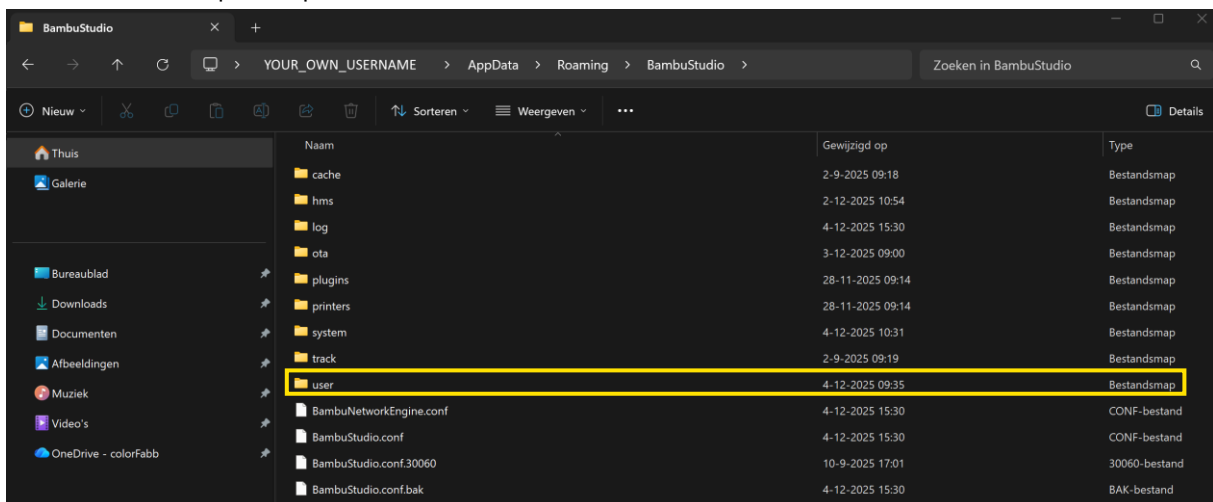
BambuStudio ×  +

YOUR_OWN_USERNAME > AppData > Roaming > BambuStudio >

Zoeken in BambuStudio

Nieuw   Sorteren   Weergeven   ...   Details

Thuis
Galerie

Bureaublad
Downloads
Documenten
Afbeeldingen
Muziek
Video's
OneDrive - colorFabb

| Naam | Gewijzigd op | Type |
|---|---|---|
| cache | 2-9-2025 09:18 | Bestandsmap |
| hms | 2-12-2025 10:54 | Bestandsmap |
| log | 4-12-2025 15:30 | Bestandsmap |
| ota | 3-12-2025 09:00 | Bestandsmap |
| plugins | 28-11-2025 09:14 | Bestandsmap |
| printers | 28-11-2025 09:14 | Bestandsmap |
| system | 4-12-2025 10:31 | Bestandsmap |
| track | 2-9-2025 09:19 | Bestandsmap |
| user | 4-12-2025 09:35 | Bestandsmap |
| BambuNetworkEngine.conf | 4-12-2025 15:30 | CONF-bestand |
| BambuStudio.conf | 4-12-2025 15:30 | CONF-bestand |
| BambuStudio.conf.30060 | 10-9-2025 17:01 | 30060-bestand |
| BambuStudio.conf.bak | 4-12-2025 15:30 | BAK-bestand |